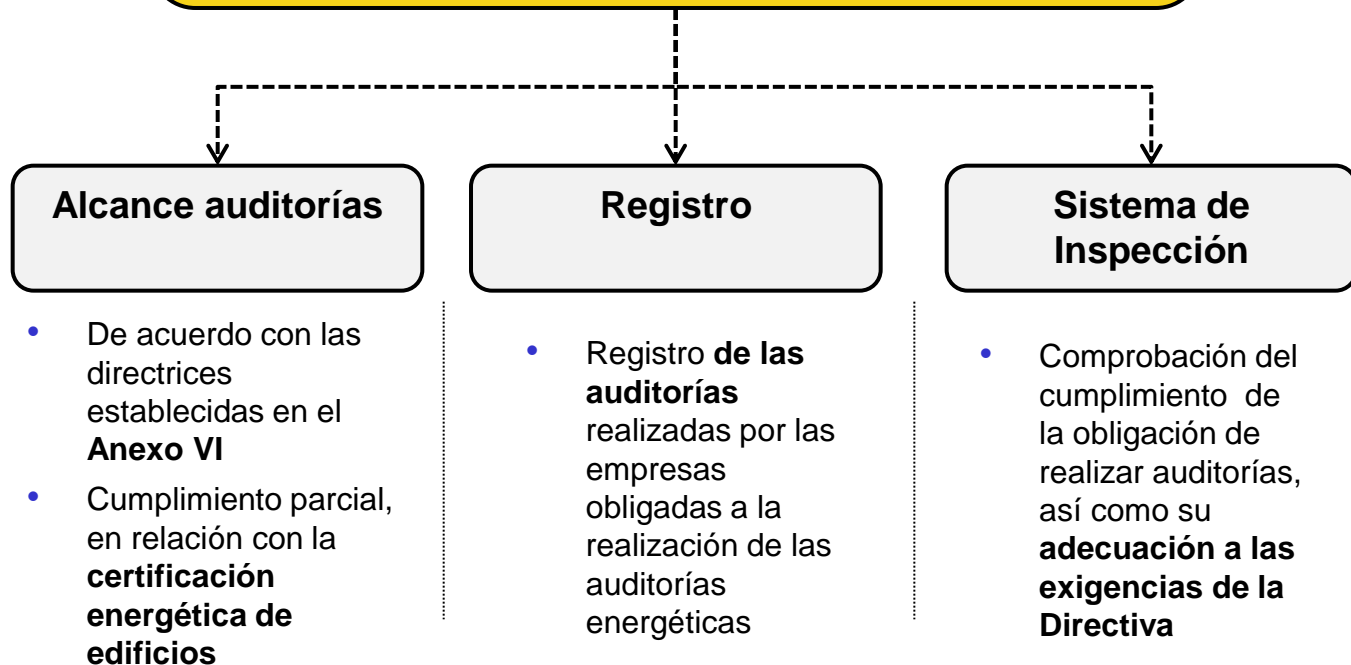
Alcance auditorías

Registro

Sistema de Inspección

- De acuerdo con las directrices establecidas en el **Anexo VI**
- Cumplimiento parcial, en relación con la **certificación energética de edificios**

- Registro **de las auditorías** realizadas por las empresas obligadas a la realización de las auditorías energéticas

- Comprobación del cumplimiento de la obligación de realizar auditorías, así como su **adecuación a las exigencias de la Directiva**